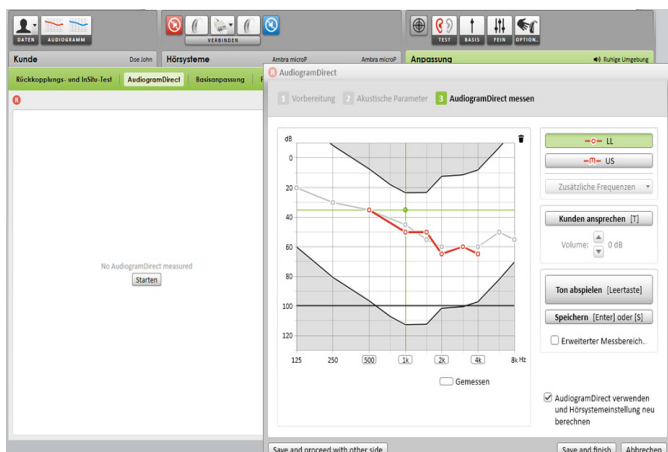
DATEN AUDIOGRAMM

VERBINDEN

TEST BASIS FEIN OPTION.

Kunde Doe John

Hörsysteme Ambra microP Ambra microP

Anpassung Ruhige Umgebung

Rückkopplungs- und InSitu-Test AudiogramDirect Basisanpassung

No AudiogramDirect measured

Starten

AudiogramDirect

1 Vorbereitung 2 Akustische Parameter 3 AudiogramDirect messen

dB

0

20

40

60

80

100

120

125 250 500 1k 2k 4k 8k Hz

Gemessen

LL

US

Zusätzliche Frequenzen

Kunden ansprechen [T]

Volume: 0 dB

Ton abspielen [Leertaste]

Speichern [Enter] oder [S]

Erweiterter Messbereich..

AudiogramDirect verwenden und Hörsystemeinstellung neu berechnen

Save and proceed with other side

Save and finish

Abbrechen